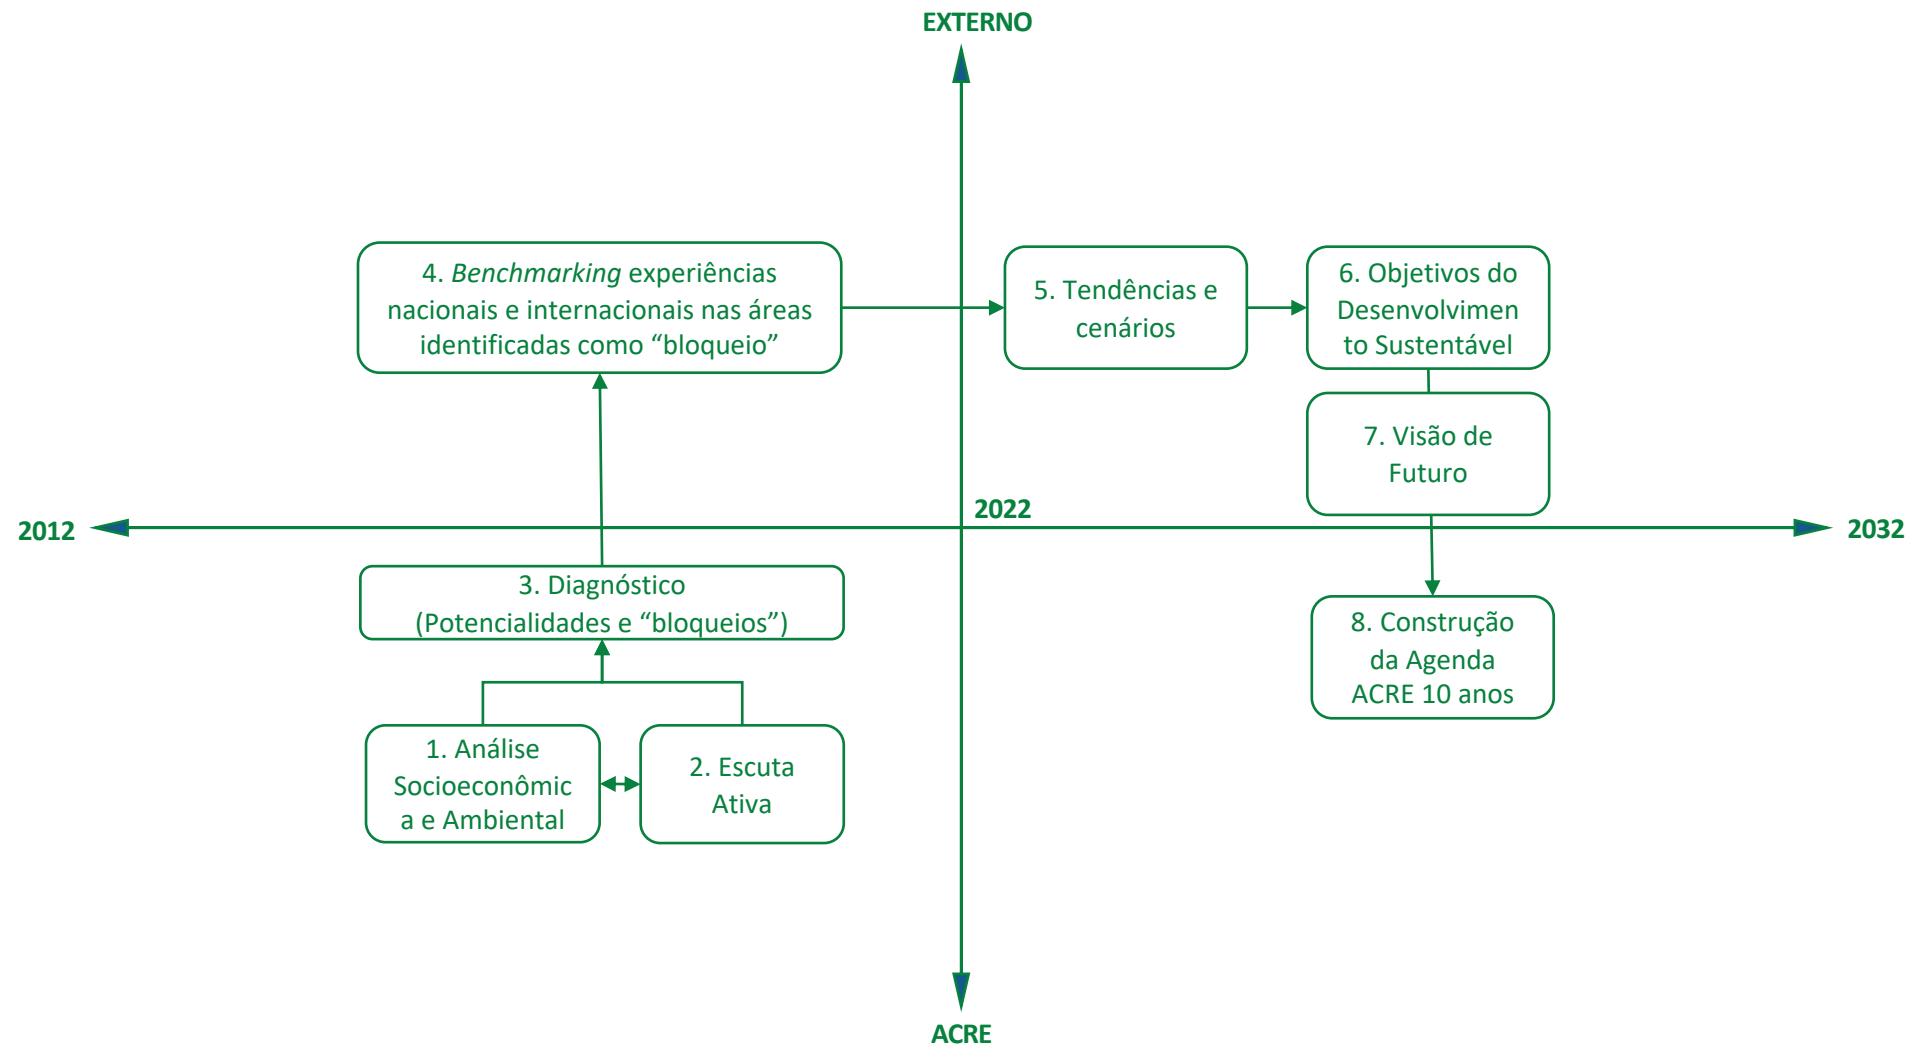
EXTERNO

4. Benchmarking experiências nacionais e internacionais nas áreas identificadas como "bloqueio"

5. Tendências e cenários

6. Objetivos do Desenvolvimento Sustentável

7. Visão de Futuro

2012

2022

2032

3. Diagnóstico (Potencialidades e "bloqueios")

8. Construção da Agenda ACRE 10 anos

1. Análise Socioeconômica e Ambiental

2. Escuta Ativa

ACRE